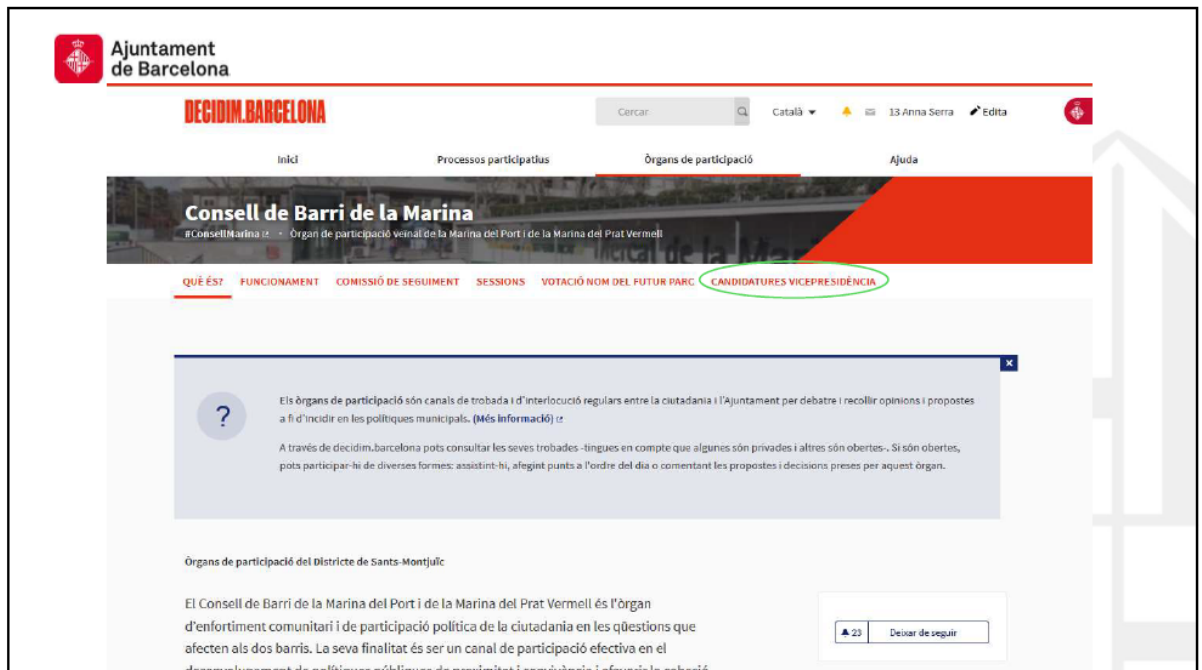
Ajuntament de Barcelona

DECIDIM.BARCELONA

Cercar

Català ▾

13 Anna Serra

Edita

Inici

Processos participatius

Òrgans de participació

Ajuda

Consell de Barri de la Marina

#ConsellMarina · Òrgan de participació veïnal de la Marina del Port i de la Marina del Prat Vermell

QUÈ ÉS?

FUNCIONAMENT

COMISSIÓ DE SEGUIMENT

SESSIONS

VOTACIÓ NOM DEL FUTUR PARC

CANDIDATURES VICEPRESIDÈNCIA

×

?

Els òrgans de participació són canals de trobada i d'interlocució regulars entre la ciutadania i l'Ajuntament per debatre i recollir opinions i propostes a fi d'incidir en les polítiques municipals. (Més informació)

A través de decidim.barcelona pots consultar les seves trobades -tingues en compte que algunes són privades i altres són obertes-. Si són obertes, pots participar-hi de diverses formes: assistint-hi, afegint punts a l'ordre del dia o comentant les propostes i decisions preses per aquest òrgan.

Òrgans de participació del Districte de Sants-Montjuïc

El Consell de Barri de la Marina del Port i de la Marina del Prat Vermell és l'òrgan d'enfortiment comunitari i de participació política de la ciutadania en les qüestions que afecten als dos barris. La seva finalitat és ser un canal de participació efectiva en el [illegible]

23

Deixar de seguir